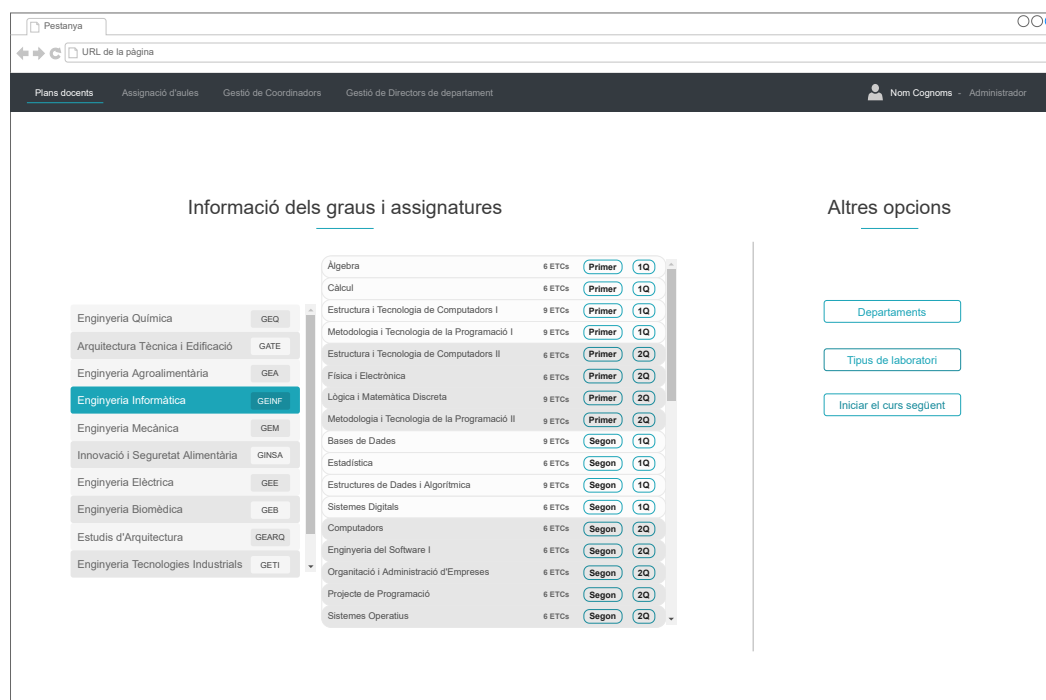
Pestanya

URL de la pàgina

Plans docents   Assignació d'aules   Gestió de Coordinadors   Gestió de Directors de departament

Nom Cognoms - Administrador

Informació dels graus i assignatures

Altres opcions

| | |
|---|---|
| Enginyeria Química | GEQ |
| Arquitectura Tècnica i Edificació | GATE |
| Enginyeria Agroalimentària | GEA |
| Enginyeria Informàtica | GEINF |
| Enginyeria Mecànica | GEM |
| Innovació i Seguretat Alimentària | GINSA |
| Enginyeria Elèctrica | GEE |
| Enginyeria Biomèdica | GEB |
| Estudis d'Arquitectura | GEARQ |
| Enginyeria Tecnologies Industrials | GETI |

| | | | |
|---|---|---|---|
| Àlgebra | 6 ETCs | Primer | 1Q |
| Càlcul | 6 ETCs | Primer | 1Q |
| Estructura i Tecnologia de Computadors I | 9 ETCs | Primer | 1Q |
| Metodologia i Tecnologia de la Programació I | 9 ETCs | Primer | 1Q |
| Estructura i Tecnologia de Computadors II | 6 ETCs | Primer | 2Q |
| Física i Electrònica | 6 ETCs | Primer | 2Q |
| Lògica i Matemàtica Discreta | 9 ETCs | Primer | 2Q |
| Metodologia i Tecnologia de la Programació II | 9 ETCs | Primer | 2Q |
| Bases de Dades | 9 ETCs | Segon | 1Q |
| Estadística | 6 ETCs | Segon | 1Q |
| Estructures de Dades i Algorítmica | 9 ETCs | Segon | 1Q |
| Sistemes Digitals | 6 ETCs | Segon | 1Q |
| Computadors | 6 ETCs | Segon | 2Q |
| Enginyeria del Software I | 6 ETCs | Segon | 2Q |
| Organitació i Administració d'Empreses | 6 ETCs | Segon | 2Q |
| Projecte de Programació | 6 ETCs | Segon | 2Q |
| Sistemes Operatius | 6 ETCs | Segon | 2Q |

Departaments

Tipus de laboratori

Iniciar el curs següent